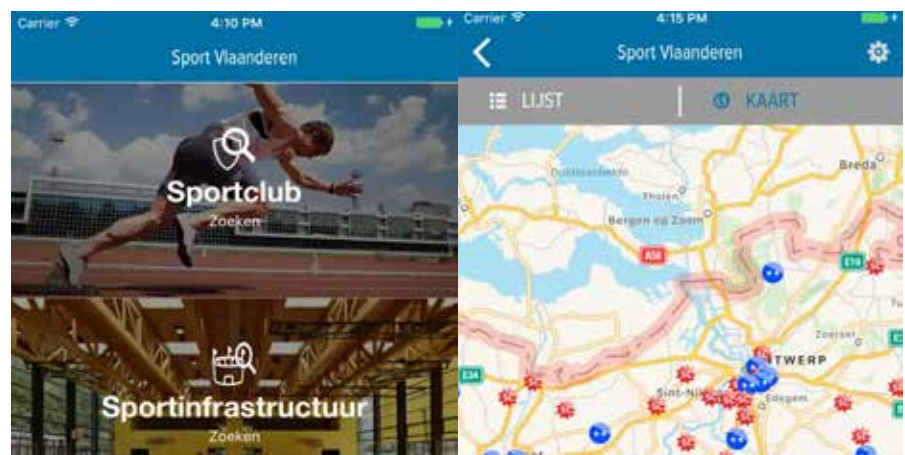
Carrier 4:10 PM

Sport Vlaanderen

Sportclub
Zoeken

Sportinfrastructuur
Zoeken

Carrier 4:15 PM

Sport Vlaanderen

LIJST

KAART

Breda
Oosterschelde
Tholen
Bergen op Zoom
A58
E19
Zoersel
E34
TWERP
Sint-Nik
Edegem